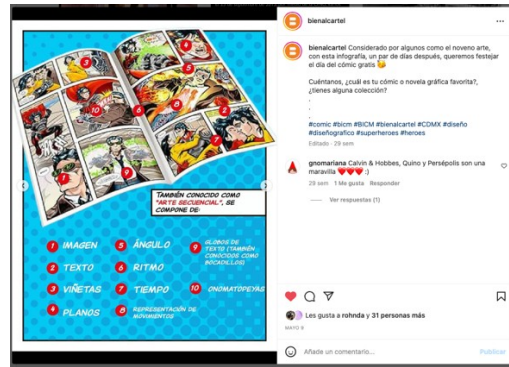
TAMBIÉN CONOCIDO COMO "ARTE SECUENCIAL", SE COMPONE DE:

1 IMAGEN
2 TEXTO
3 VIÑETAS
4 PLANOS
5 ÁNGULO
6 RITMO
7 TIEMPO
8 REPRESENTACIÓN DE MOVIMIENTOS
9 GLOBOS DE TEXTO (TAMBIÉN CONOCIDOS COMO BOCADILLOS)
10 ONOMATOPEYAS

bienalcartel

bienalcartel Considerado por algunos como el noveno arte, con esta infografía, un par de días después, queremos festejar el día del cómic gratis 😉

Cuéntanos, ¿cuál es tu cómic o novela gráfica favorita?, ¿tienes alguna colección?
.
.
.
#comic #BICM #bienalcartel #CDMX #diseño #diseñografico #superheroes #heroes
Editado · 29 sem

gnomariana Calvin & Hobbes, Quino y Persépolis son una maravilla ❤️❤️❤️ :)
29 sem 1 Me gusta Responder

Ver respuestas (1)

Les gusta a rohnda y a 31 personas más
MAYO 9

Añade un comentario...
Publicar